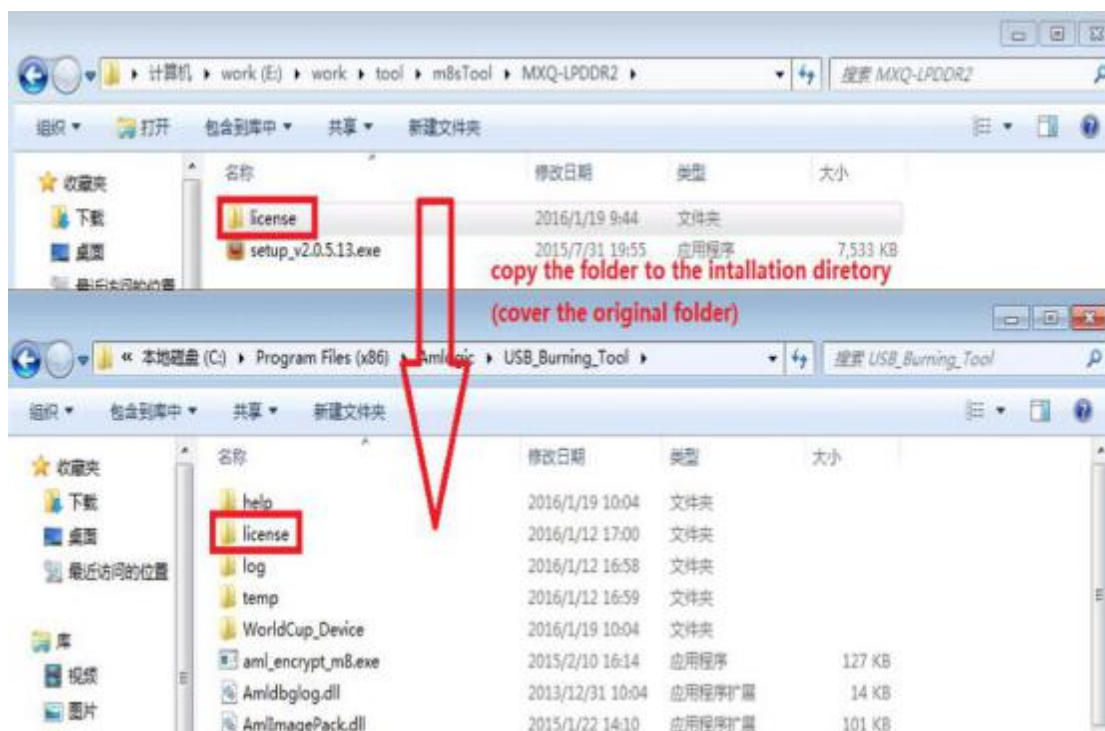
计算机 ▸ work (E:) ▸ work ▸ tool ▸ m8sTool ▸ MXQ-LPDDR2 ▸

搜索 MXQ-LPDDR2

组织 ▾ 打开 包含到库中 ▾ 共享 ▾ 新建文件夹

收藏夹
下载
桌面
最近访问的位置

| 名称 | 修改日期 | 类型 | 大小 |
|---|---|---|---|
| license | 2016/1/19 9:44 | 文件夹 | |
| setup_v2.0.5.13.exe | 2015/7/31 19:55 | 应用程序 | 7,533 KB |

copy the folder to the intallation diretory

(cover the original folder)

« 本地磁盘 (C:) ▸ Program Files (x86) ▸ Amlogic ▸ USB_Burning_Tool ▸

搜索 USB_Burning_Tool

组织 ▾ 包含到库中 ▾ 共享 ▾ 新建文件夹

收藏夹
下载
桌面
最近访问的位置

库
视频
图片

| 名称 | 修改日期 | 类型 | 大小 |
|---|---|---|---|
| help | 2016/1/19 10:04 | 文件夹 | |
| license | 2016/1/12 17:00 | 文件夹 | |
| log | 2016/1/12 16:58 | 文件夹 | |
| temp | 2016/1/12 16:59 | 文件夹 | |
| WorldCup_Device | 2016/1/19 10:04 | 文件夹 | |
| aml_encrypt_m8.exe | 2015/2/10 16:14 | 应用程序 | 127 KB |
| Amldbglog.dll | 2013/12/31 10:04 | 应用程序扩展 | 14 KB |
| AmlImagePack.dll | 2015/1/22 14:10 | 应用程序扩展 | 101 KB |